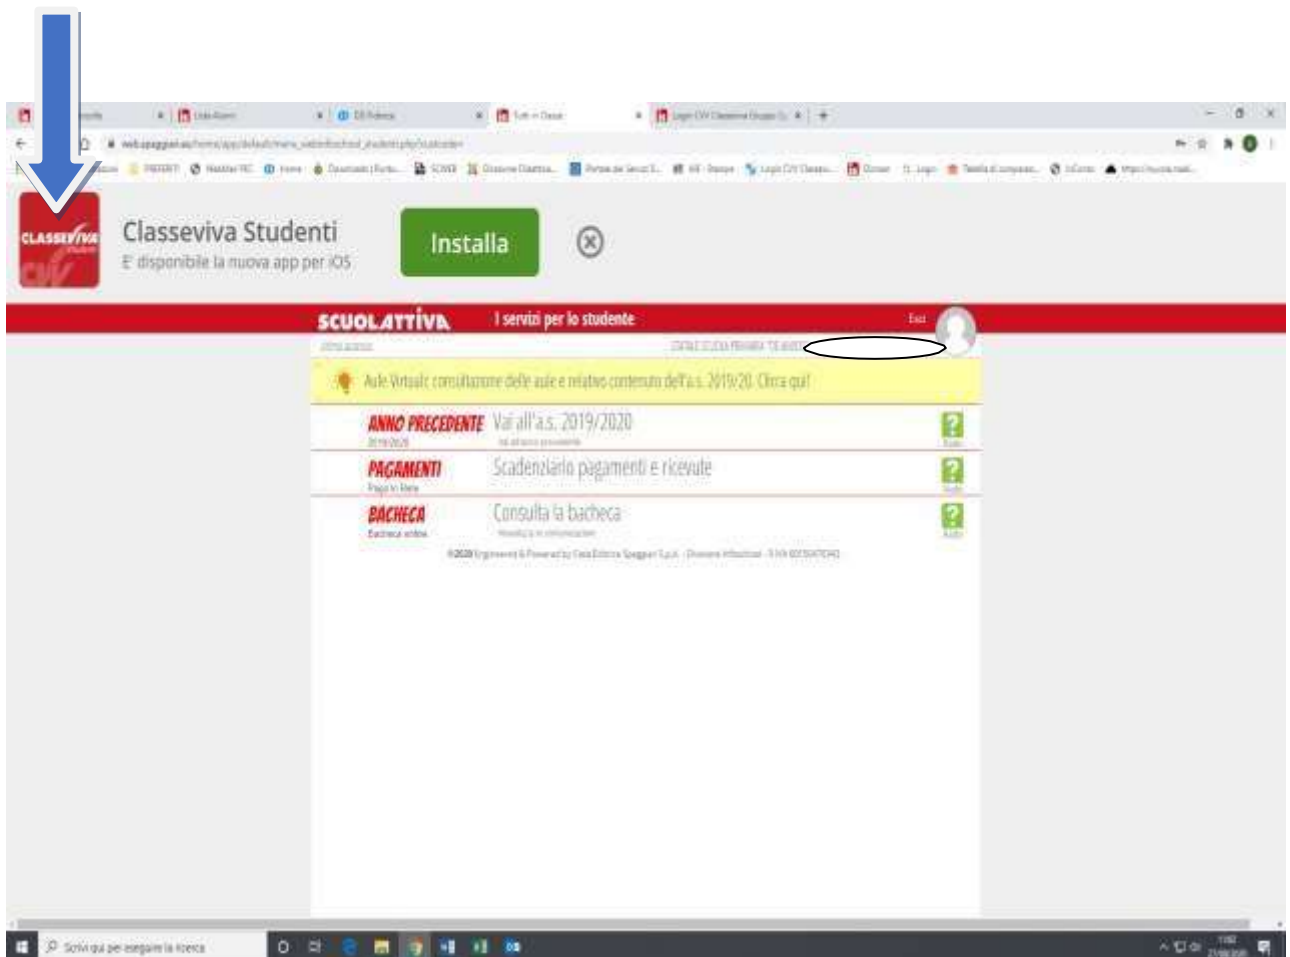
CLASSEVIVA

Classeviva Studenti
E' disponibile la nuova app per iOS

Installa

SCUOLATTIVA
I servizi per lo studente

Exit

Aule Virtuali: consultazione delle aule e relativo contenuto dell'a.s. 2019/20. Clicca qui!

ANNO PRECEDENTE
2019/2020
Vai all'a.s. 2019/2020

PAGAMENTI
Pago in Rete
Scadenziario pagamenti e ricevute

BACHECA
Bacheca online
Consulta la bacheca

©2020 Engineered & Powered by Gruppo Spaggiari S.p.A. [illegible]

Scrivi qui per eseguire la ricerca